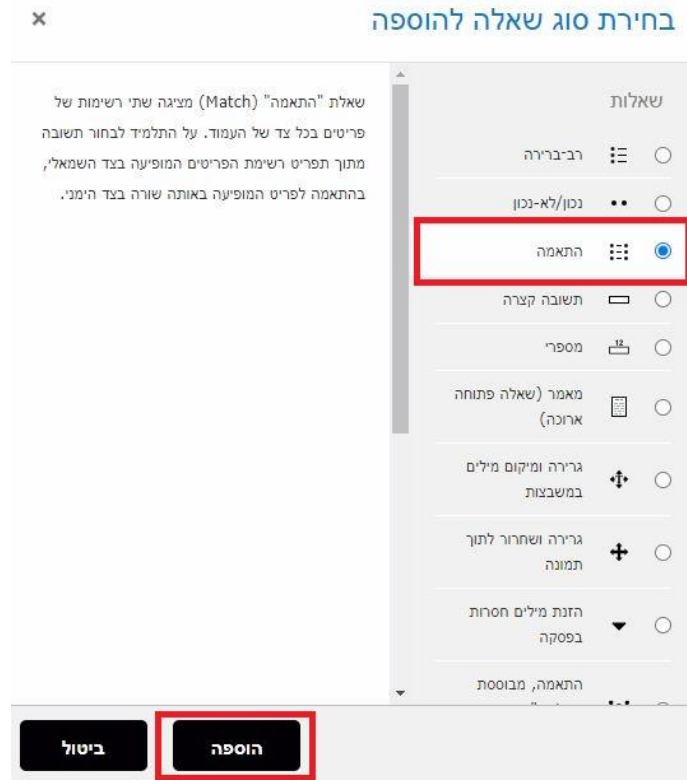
בחירת סוג שאלה להוספה
×

שאלות

רב-ברירה
נכון/לא-נכון
התאמה
תשובה קצרה
מספרי
מאמר (שאלה פתוחה ארוכה)
גרירה ומיקום מילים במשבצות
גרירה ושחרור לתוך תמונה
הזנת מילים חסרות בפסקה
התאמה, מבוססת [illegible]

שאלת "התאמה" (Match) מציגה שתי רשימות של פריטים בכל צד של העמוד. על התלמיד לבחור תשובה מתוך תפריט רשימת הפריטים המופיעה בצד השמאלי, בהתאמה לפריט המופיעה באותה שורה בצד הימני.

הוספה
ביטול